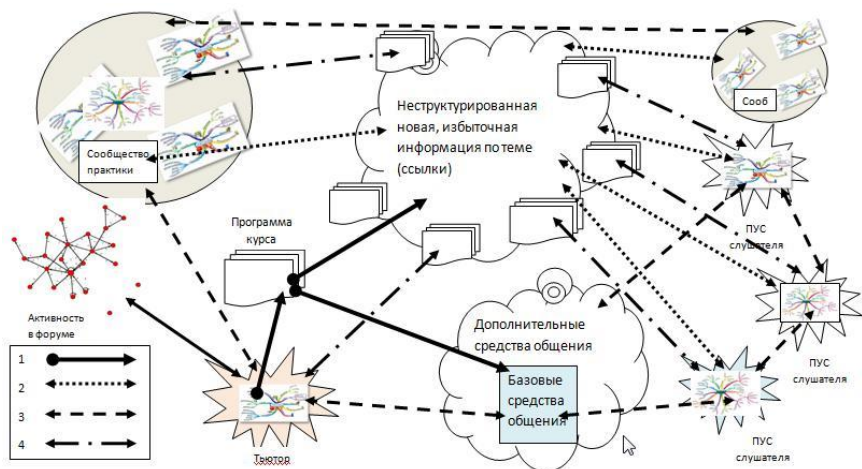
Неструктурированная новая, избыточная информация по теме (ссылки)

Сообщество практики

Сооб

Программа курса

ПУС слушателя

ПУС слушателя

ПУС слушателя

Активность в форуме

Дополнительные средства общения

Базовые средства общения

1
2
3
4

Тьютор